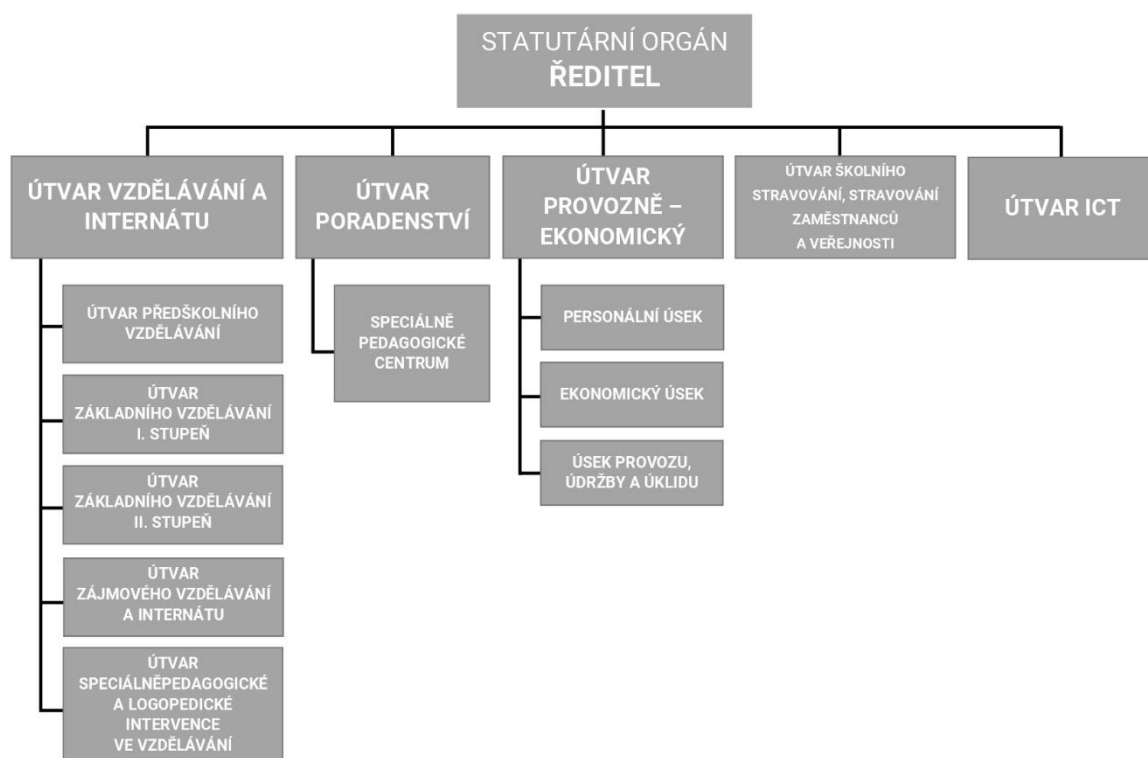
STATUTÁRNÍ ORGÁN
ŘEDITEL

ÚTVAR VZDĚLÁVÁNÍ A INTERNÁTU

ÚTVAR PŘEDŠKOLNÍHO VZDĚLÁVÁNÍ

ÚTVAR ZÁKLADNÍHO VZDĚLÁVÁNÍ I. STUPEŇ

ÚTVAR ZÁKLADNÍHO VZDĚLÁVÁNÍ II. STUPEŇ

ÚTVAR ZÁJMOVÉHO VZDĚLÁVÁNÍ A INTERNÁTU

ÚTVAR SPECIÁLNĚPEDAGOGICKÉ A LOGOPEDICKÉ INTERVENCE VE VZDĚLÁVÁNÍ

ÚTVAR PORADENSTVÍ

SPECIÁLNĚ PEDAGOGICKÉ CENTRUM

ÚTVAR PROVOZNĚ – EKONOMICKÝ

PERSONÁLNÍ ÚSEK

EKONOMICKÝ ÚSEK

ÚSEK PROVOZU, ÚDRŽBY A ÚKLIDU

ÚTVAR ŠKOLNÍHO STRAVOVÁNÍ, STRAVOVÁNÍ ZAMĚSTNANCŮ A VEŘEJNOSTI

ÚTVAR ICT